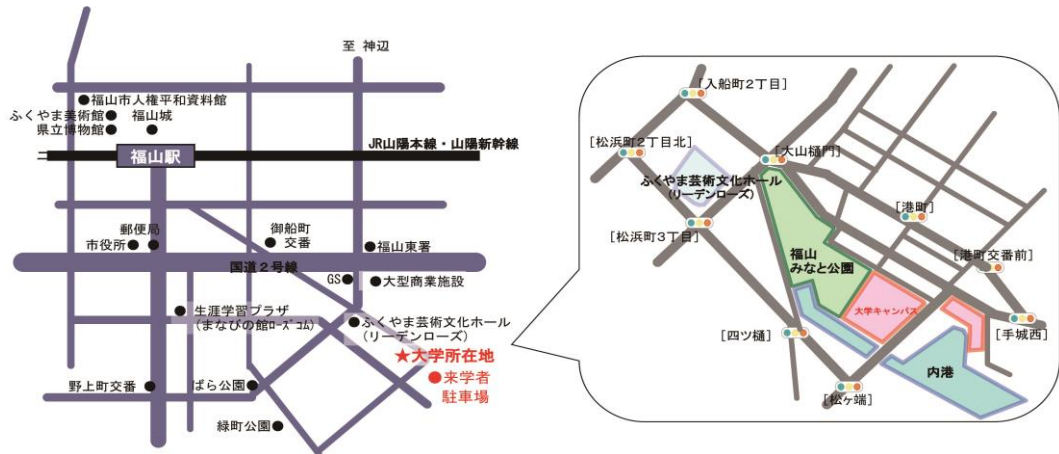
至 神辺

福山市人権平和資料館
ふくやま美術館
福山城
県立博物館

JR山陽本線・山陽新幹線
福山駅

郵便局
市役所
御船町 交番
福山東署

国道２号線
GS
大型商業施設

生涯学習プラザ（まなびの館ローズコム）
ふくやま芸術文化ホール（リーデンローズ）
★大学所在地
●来学者駐車場

野上町交番
ばら公園
緑町公園

［入船町２丁目］
［松浜町２丁目北］
［大山橋門］
ふくやま芸術文化ホール（リーデンローズ）
［港町］
［松浜町３丁目］
福山みなと公園
［港町交番前］
大学キャンパス
［四ツ樋］
［手城西］
内港
［松ヶ端］